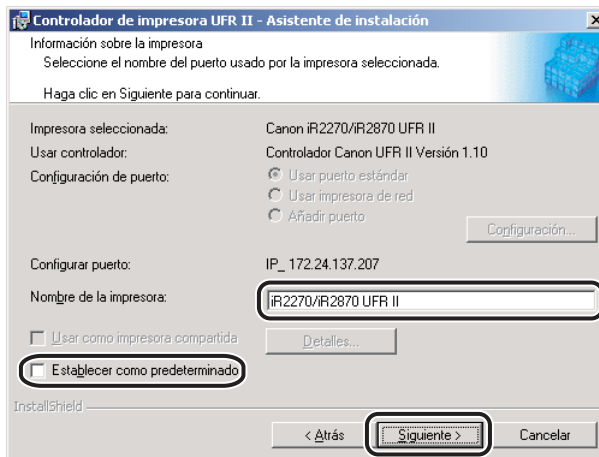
Controlador de impresora UFR II - Asistente de instalación

Información sobre la impresora

Seleccione el nombre del puerto usado por la impresora seleccionada.

Haga clic en Siguiente para continuar.

Impresora seleccionada: Canon iR2270/iR2870 UFR II

Usar controlador: Controlador Canon UFR II Versión 1.10

Configuración de puerto:

Usar puerto estándar

Usar impresora de red

Añadir puerto

Configuración...

Configurar puerto: IP_ 172.24.137.207

Nombre de la impresora: iR2270/iR2870 UFR II

Usar como impresora compartida

Detalles...

Establecer como predeterminado

InstallShield

< Atrás

Siguiente >

Cancelar